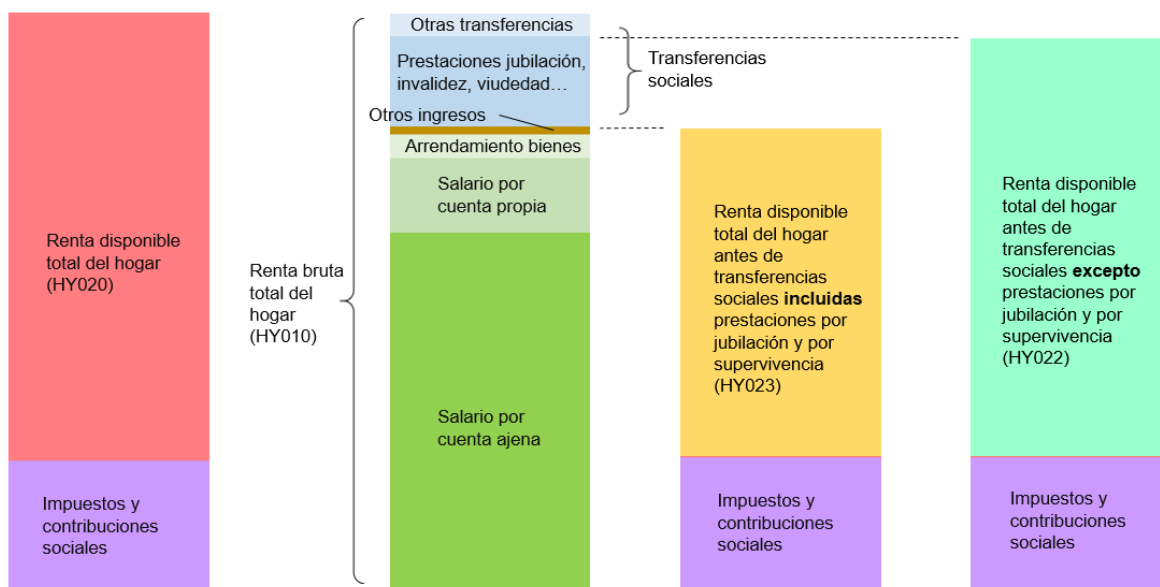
Renta disponible total del hogar (HY020)

Impuestos y contribuciones sociales

Renta bruta total del hogar (HY010)

Otras transferencias

Prestaciones jubilación, invalidez, viudedad…

Transferencias sociales

Otros ingresos

Arrendamiento bienes

Salario por cuenta propia

Salario por cuenta ajena

Renta disponible total del hogar antes de transferencias sociales **incluidas** prestaciones por jubilación y por supervivencia (HY023)

Impuestos y contribuciones sociales

Renta disponible total del hogar antes de transferencias sociales **excepto** prestaciones por jubilación y por supervivencia (HY022)

Impuestos y contribuciones sociales